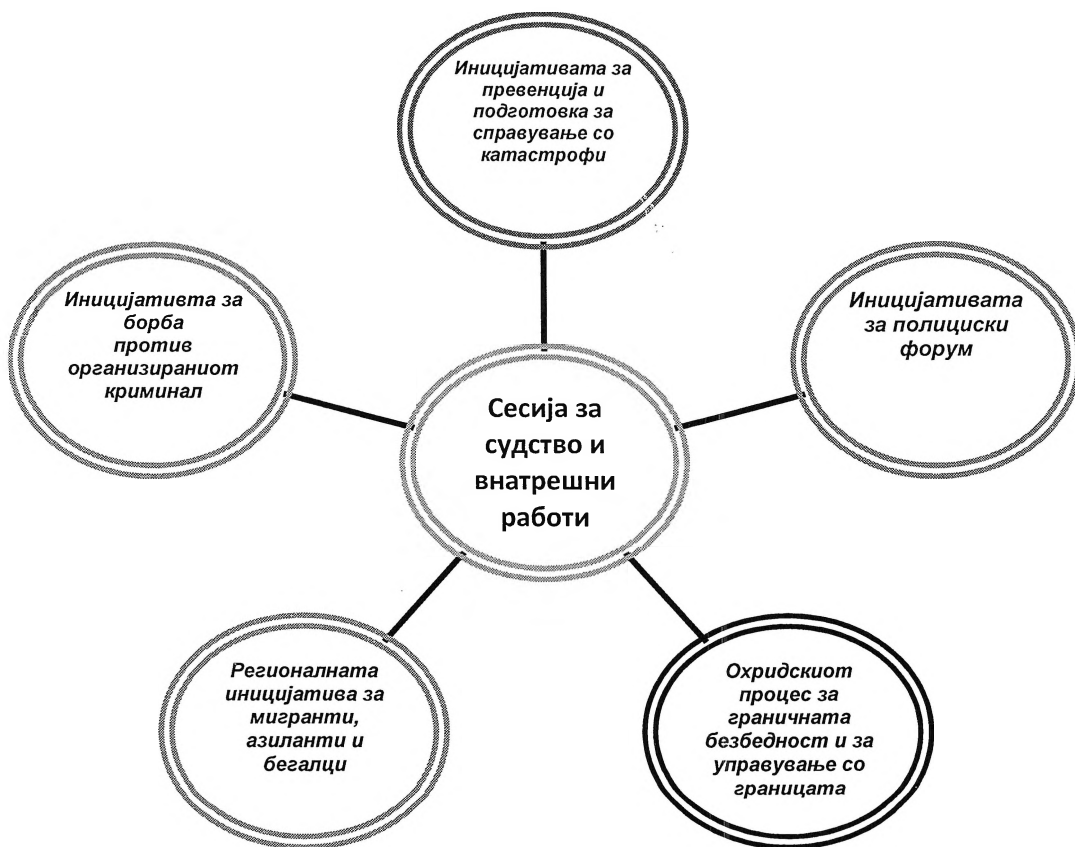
Иницијативата за превенција и подготовка за справување со катастрофи

Иницијативета за борба против организираниот криминал

Иницијативата за полициски форум

Сесија за судство и внатрешни работи

Регионалната иницијатива за мигранти, азиланти и бегалци

Охридскиот процес за граничната безбедност и за управување со границата